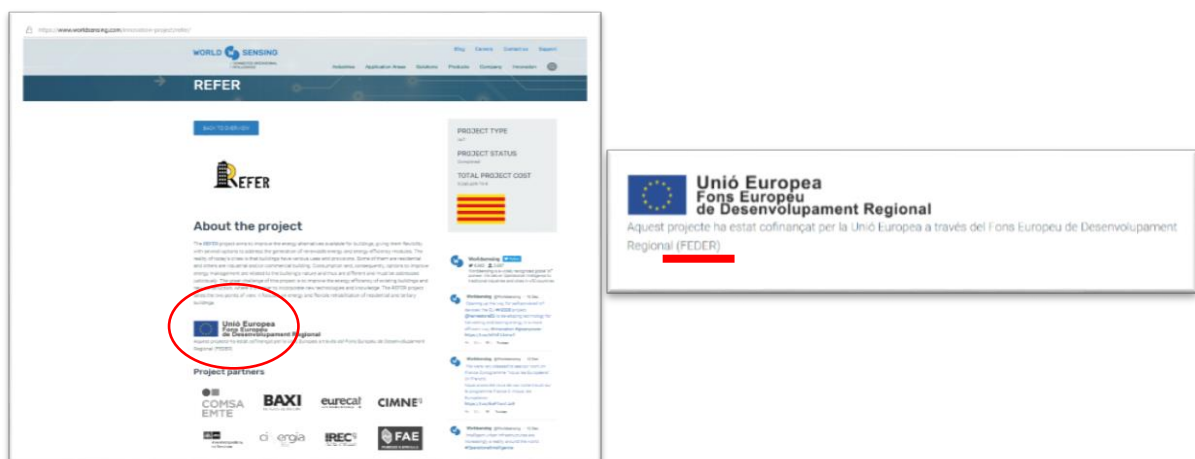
https://www.worldsensing.com/innovation-project/refer/

WORLD SENSING

Blog Careers Contact us Support

Industries Application Areas Solutions Products Company Innovation

REFER

BACK TO OVERVIEW

REFER

About the project

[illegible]

PROJECT TYPE

PROJECT STATUS

TOTAL PROJECT COST

Worldsensing

Unió Europea
Fons Europeu
de Desenvolupament Regional

Aquest projecte ha estat cofinançat per la Unió Europea a través del Fons Europeu de Desenvolupament Regional (FEDER)

Project partners

COMSA EMTE

BAXI

eurecat

CIMNE

cidergia

IREC

FAE

Unió Europea
Fons Europeu
de Desenvolupament Regional

Aquest projecte ha estat cofinançat per la Unió Europea a través del Fons Europeu de Desenvolupament Regional (FEDER)